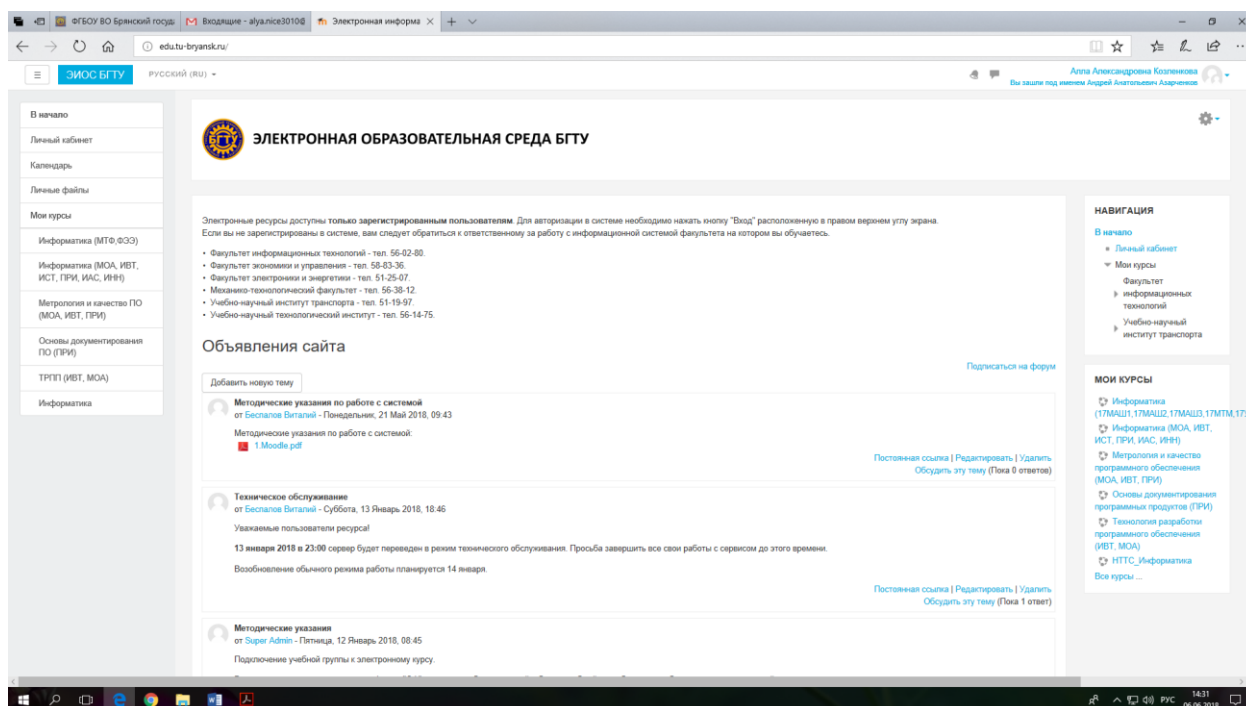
ФГБОУ ВО Брянский госуд | Входящие - alya.nice3010@ | Электронная информа ×

edu.tu-bryansk.ru/

ЭИОС БГТУ   РУССКИЙ (RU)

Алла Александровна Козленкова
Вы зашли под именем Андрей Анатольевич Азарченков

В начало
Личный кабинет
Календарь
Личные файлы
Мои курсы
Информатика (МТФ,ФЭЭ)
Информатика (МОА, ИВТ, ИСТ, ПРИ, ИАС, ИНН)
Метрология и качество ПО (МОА, ИВТ, ПРИ)
Основы документирования ПО (ПРИ)
ТРПП (ИВТ, МОА)
Информатика

ЭЛЕКТРОННАЯ ОБРАЗОВАТЕЛЬНАЯ СРЕДА БГТУ

Электронные ресурсы доступны **только зарегистрированным пользователям**. Для авторизации в системе необходимо нажать кнопку "Вход" расположенную в правом верхнем углу экрана.
Если вы не зарегистрированы в системе, вам следует обратиться к ответственному за работу с информационной системой факультета на котором вы обучаетесь.

• Факультет информационных технологий - тел. 56-02-80.
• Факультет экономики и управления - тел. 58-83-36.
• Факультет электроники и энергетики - тел. 51-25-07.
• Механико-технологический факультет - тел. 56-38-12.
• Учебно-научный институт транспорта - тел. 51-19-97.
• Учебно-научный технологический институт - тел. 56-14-75.

Объявления сайта

Подписаться на форум

Добавить новую тему

Методические указания по работе с системой
от Беспалов Виталий - Понедельник, 21 Май 2018, 09:43

Методические указания по работе с системой:
1.Moodle.pdf

Постоянная ссылка | Редактировать | Удалить
Обсудить эту тему (Пока 0 ответов)

Техническое обслуживание
от Беспалов Виталий - Суббота, 13 Январь 2018, 18:46

Уважаемые пользователи ресурса!

**13 января 2018 в 23:00** сервер будет переведен в режим технического обслуживания. Просьба завершить все свои работы с сервисом до этого времени.

Возобновление обычного режима работы планируется 14 января.

Постоянная ссылка | Редактировать | Удалить
Обсудить эту тему (Пока 1 ответ)

Методические указания
от Super Admin - Пятница, 12 Январь 2018, 08:45

Подключение учебной группы к электронному курсу.

НАВИГАЦИЯ
В начало
Личный кабинет
Мои курсы
Факультет информационных технологий
Учебно-научный институт транспорта

МОИ КУРСЫ
Информатика (17МАШ1,17МАШ2,17МАШ3,17МТМ,17
Информатика (МОА, ИВТ, ИСТ, ПРИ, ИАС, ИНН)
Метрология и качество программного обеспечения (МОА, ИВТ, ПРИ)
Основы документирования программных продуктов (ПРИ)
Технология разработки программного обеспечения (ИВТ, МОА)
НТТС_Информатика
Все курсы ...

РУС 14:31 06.06.2018